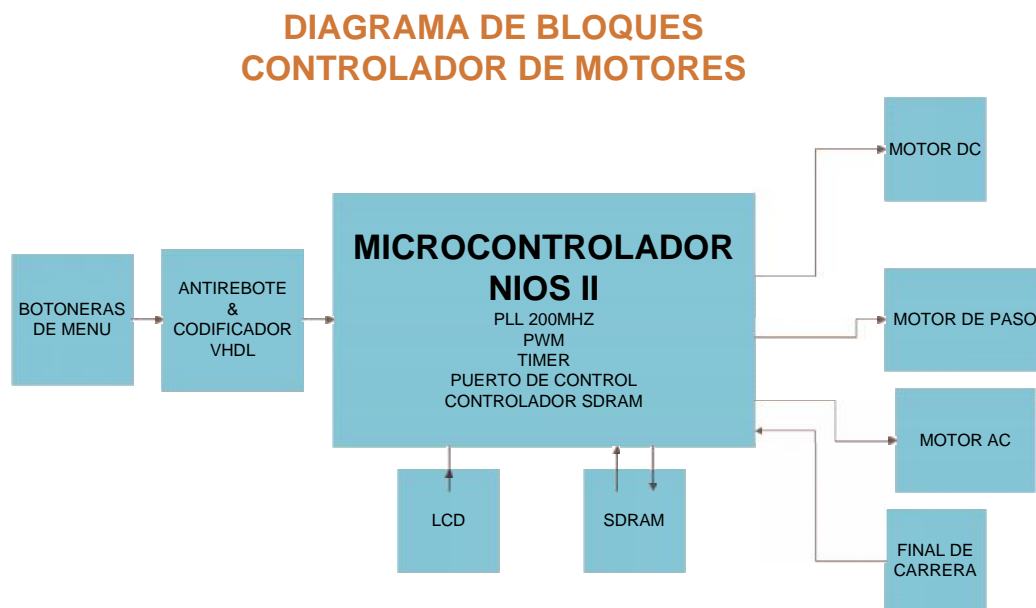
DIAGRAMA DE BLOQUES
CONTROLADOR DE MOTORES

BOTONERAS DE MENU

ANTIREBOTE & CODIFICADOR VHDL

MICROCONTROLADOR NIOS II
PLL 200MHZ
PWM
TIMER
PUERTO DE CONTROL
CONTROLADOR SDRAM

LCD

SDRAM

MOTOR DC

MOTOR DE PASO

MOTOR AC

FINAL DE CARRERA